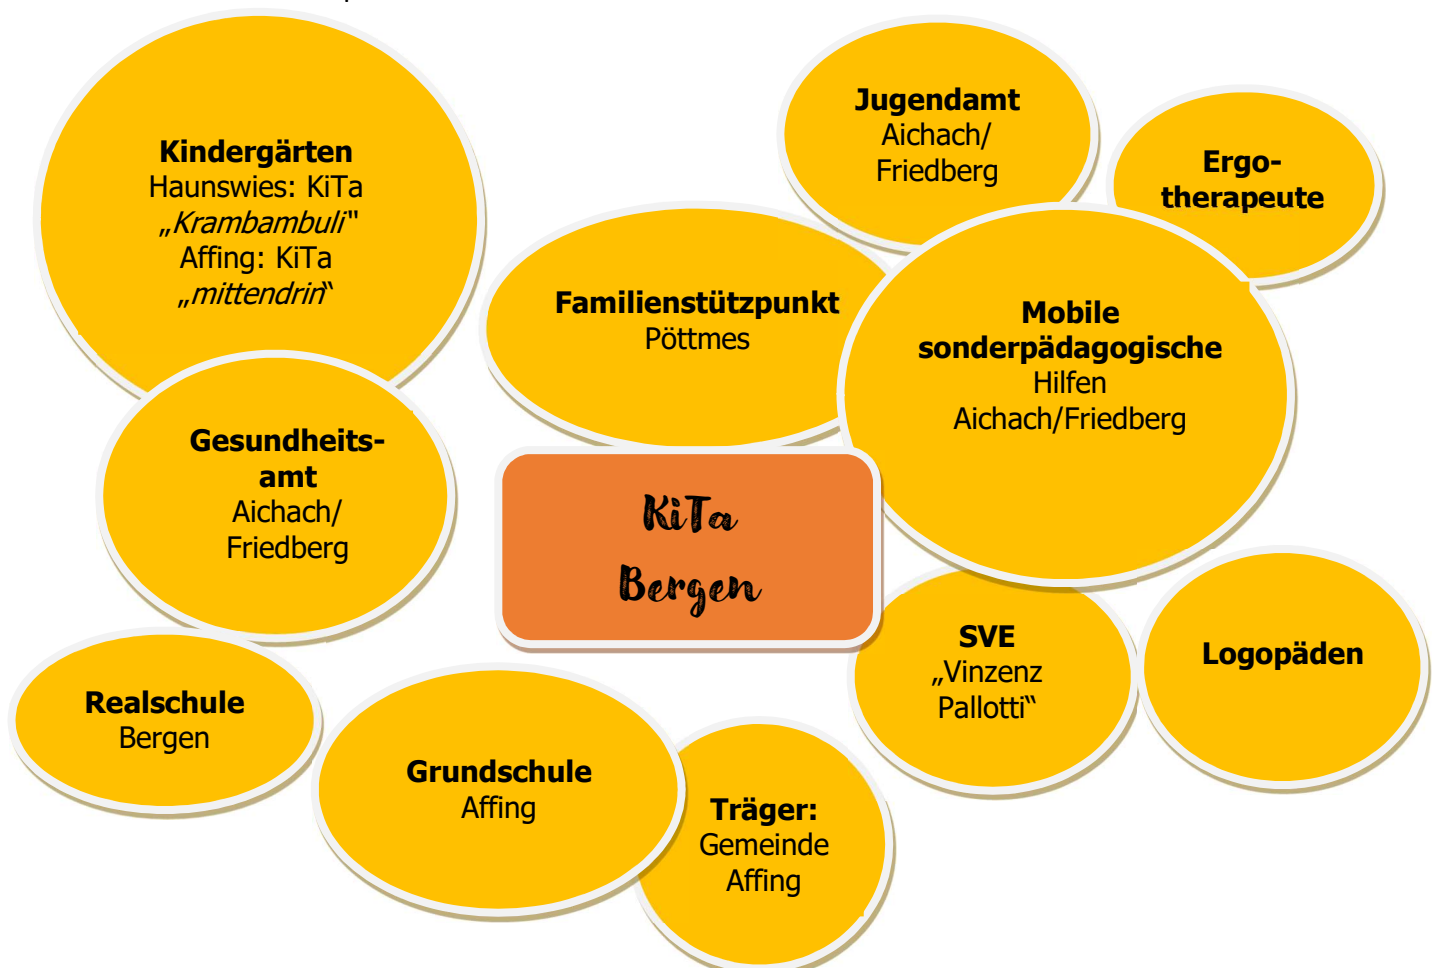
Kindergärten
Haunswies: KiTa
„Krambambuli“
Affing: KiTa
„mittendrin“

Jugendamt
Aichach/
Friedberg

Ergotherapeute

Familienstützpunkt
Pöttmes

Mobile
sonderpädagogische
Hilfen
Aichach/Friedberg

Gesundheitsamt
Aichach/
Friedberg

KiTa
Bergen

SVE
„Vinzenz
Pallotti“

Logopäden

Realschule
Bergen

Grundschule
Affing

Träger:
Gemeinde
Affing